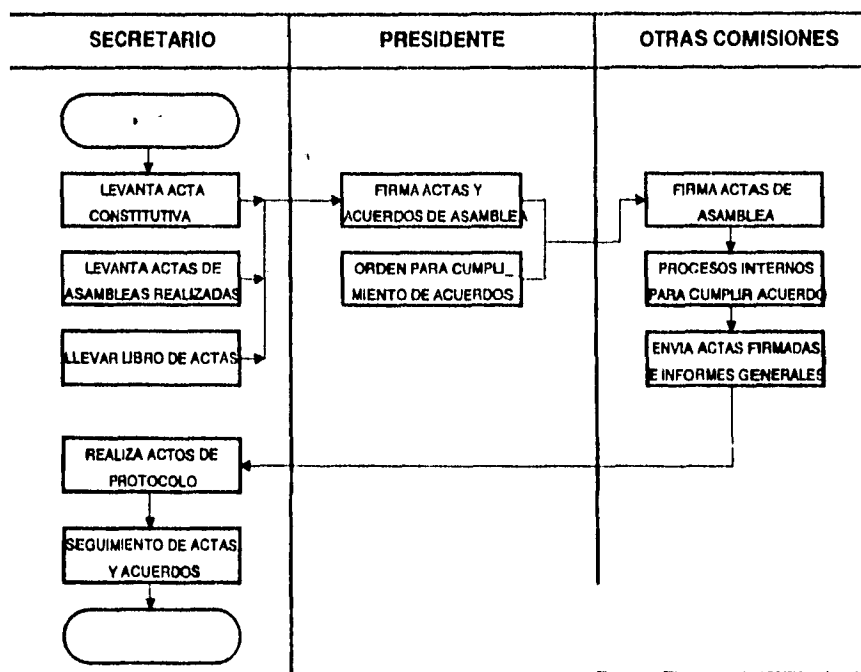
SECRETARIO

PRESIDENTE

OTRAS COMISIONES

LEVANTA ACTA CONSTITUTIVA

LEVANTA ACTAS DE ASAMBLEAS REALIZADAS

LLEVAR LIBRO DE ACTAS

FIRMA ACTAS Y ACUERDOS DE ASAMBLEA

ORDEN PARA CUMPLI_ MIENTO DE ACUERDOS

FIRMA ACTAS DE ASAMBLEA

PROCESOS INTERNOS PARA CUMPLIR ACUERDO

ENVIA ACTAS FIRMADAS E INFORMES GENERALES

REALIZA ACTOS DE PROTOCOLO

SEGUIMIENTO DE ACTAS Y ACUERDOS

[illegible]